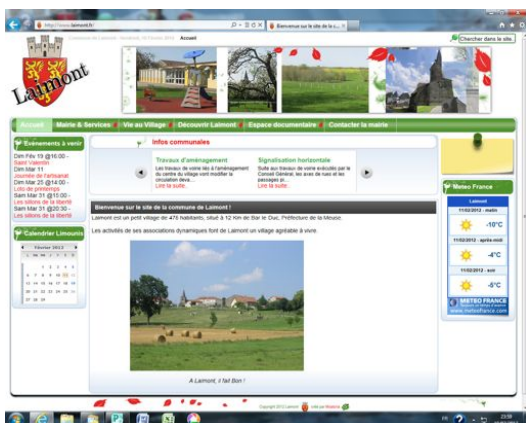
http://www.laimont.fr/

Bienvenue sur le site de la c...

Accueil

Chercher dans le site

Laimont

Accueil | Mairie & Services | Vie au Village | Découvrir Laimont | Espace documentaire | Contacter la mairie

Evénements à venir

Dim Fév 19 @16:00 - Saint Valentin
Dim Mar 11 Journée de l'artisanat
Dim Mar 25 @14:00 - Loto de printemps
Sam Mar 31 @15:00 - Les sillons de la liberté
Sam Mar 31 @20:30 - Les sillons de la liberté

Calendrier Limounis

Février 2012

Infos communales

Travaux d'aménagement
Les travaux de voirie liés à l'aménagement du centre du village vont modifier la circulation deva...
Lire la suite...

Signalisation horizontale
Suite aux travaux de voirie exécutés par le Conseil Général, les axes de rues et les passages pi...
Lire la suite...

Bienvenue sur le site de la commune de Laimont !

Laimont est un petit village de 475 habitants, situé à 12 Km de Bar le Duc, Préfecture de la Meuse.

Les activités de ses associations dynamiques font de Laimont un village agréable à vivre

A Laimont, il fait Bon !

Meteo France

Laimont

11/02/2012 - matin
-10°C

11/02/2012 - après-midi
-4°C

11/02/2012 - soir
-5°C

METEO FRANCE
www.meteofrance.com

Copyright 2012 Laimont